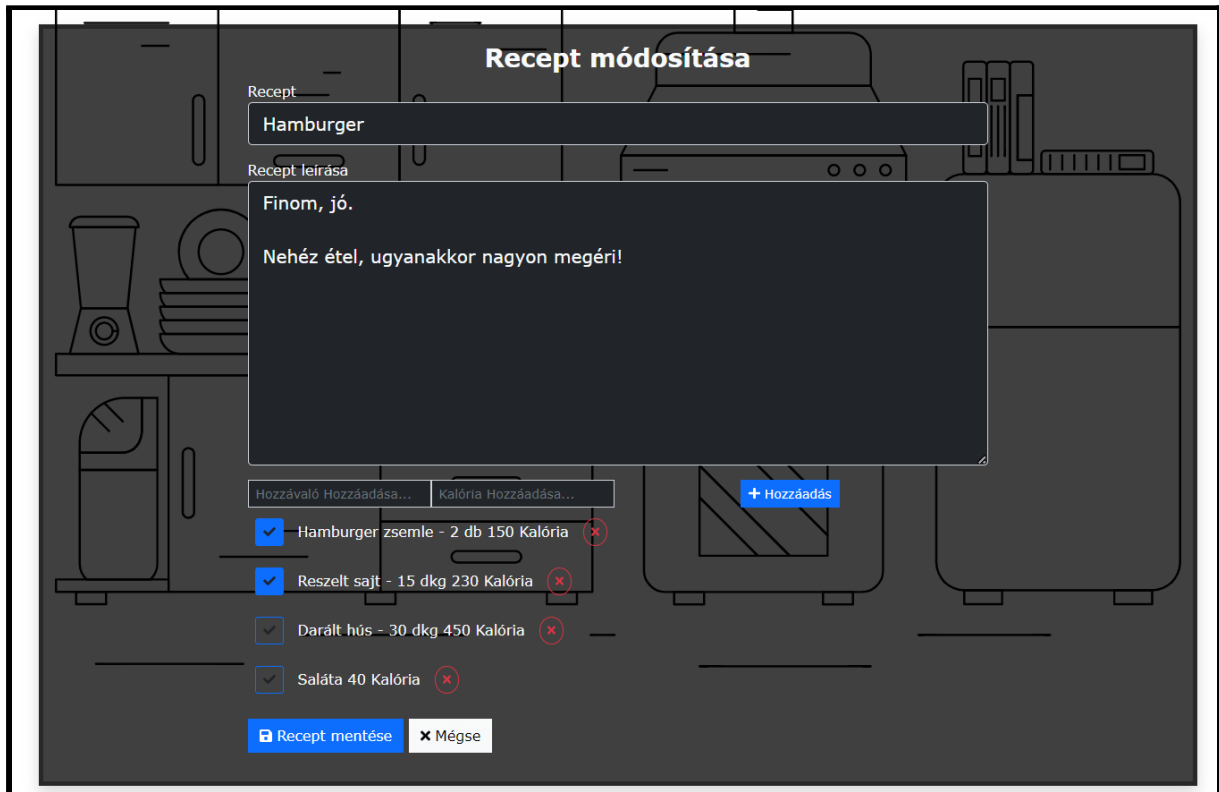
Recept módosítása

Recept

Hamburger

Recept leírása

Finom, jó.

Nehéz étel, ugyanakkor nagyon megéri!

Hozzávaló Hozzáadása...

Kalória Hozzáadása...

+ Hozzáadás

Hamburger zsemle - 2 db 150 Kalória

Reszelt sajt - 15 dkg 230 Kalória

Darált hús - 30 dkg 450 Kalória

Saláta 40 Kalória

Recept mentése

Mégse